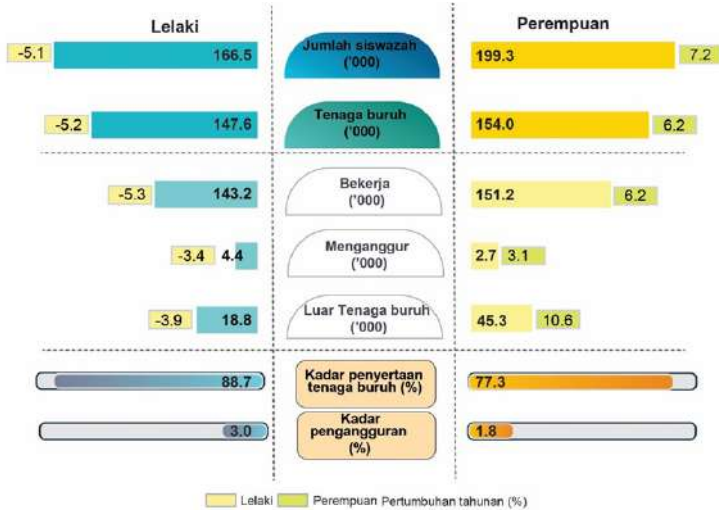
Lelaki

Perempuan

-5.1 166.5 Jumlah siswazah ('000) 199.3 7.2

-5.2 147.6 Tenaga buruh ('000) 154.0 6.2

-5.3 143.2 Bekerja ('000) 151.2 6.2

-3.4 4.4 Menganggur ('000) 2.7 3.1

-3.9 18.8 Luar Tenaga buruh ('000) 45.3 10.6

88.7 Kadar penyertaan tenaga buruh (%) 77.3

3.0 Kadar pengangguran (%) 1.8

Lelaki Perempuan Pertumbuhan tahunan (%)